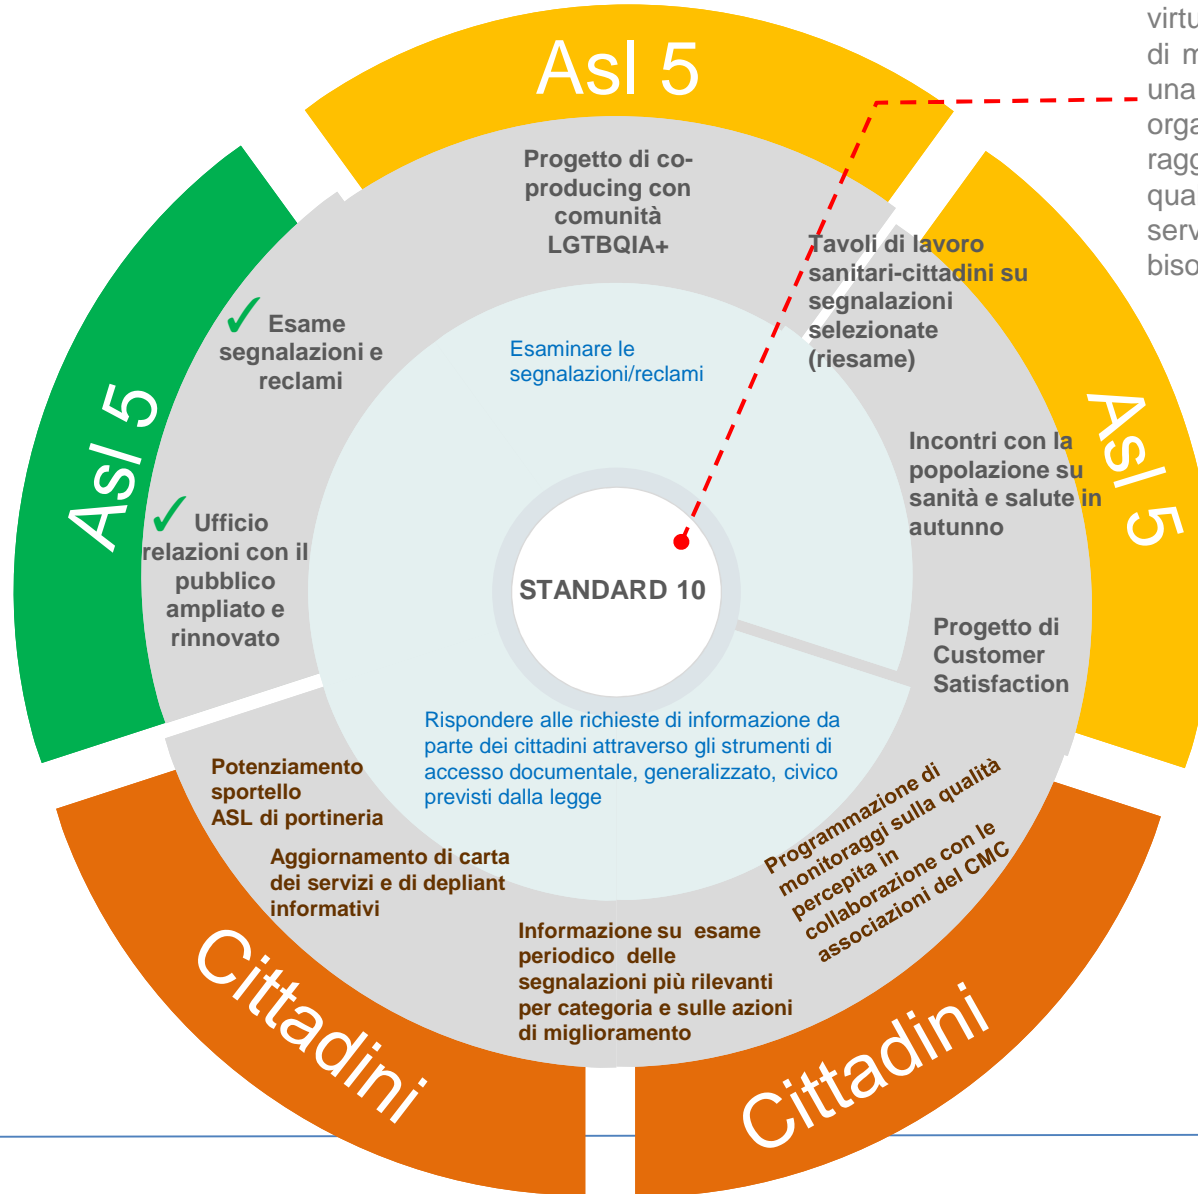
virtu
di m
una
orga
ragg
qua
serv
biso

Asl 5

Asl 5

Asl 5

Cittadini

Cittadini

Progetto di co-producing con comunità LGTBQIA+

Tavoli di lavoro sanitari-cittadini su segnalazioni selezionate (riesame)

✓ Esame segnalazioni e reclami

Esaminare le segnalazioni/reclami

Incontri con la popolazione su sanità e salute in autunno

✓ Ufficio relazioni con il pubblico ampliato e rinnovato

STANDARD 10

Progetto di Customer Satisfaction

Rispondere alle richieste di informazione da parte dei cittadini attraverso gli strumenti di accesso documentale, generalizzato, civico previsti dalla legge

Potenziamento sportello ASL di portineria

Aggiornamento di carta dei servizi e di depliant informativi

Programmazione di monitoraggi sulla qualità percepita in collaborazione con le associazioni del CMC

Informazione su esame periodico delle segnalazioni più rilevanti per categoria e sulle azioni di miglioramento